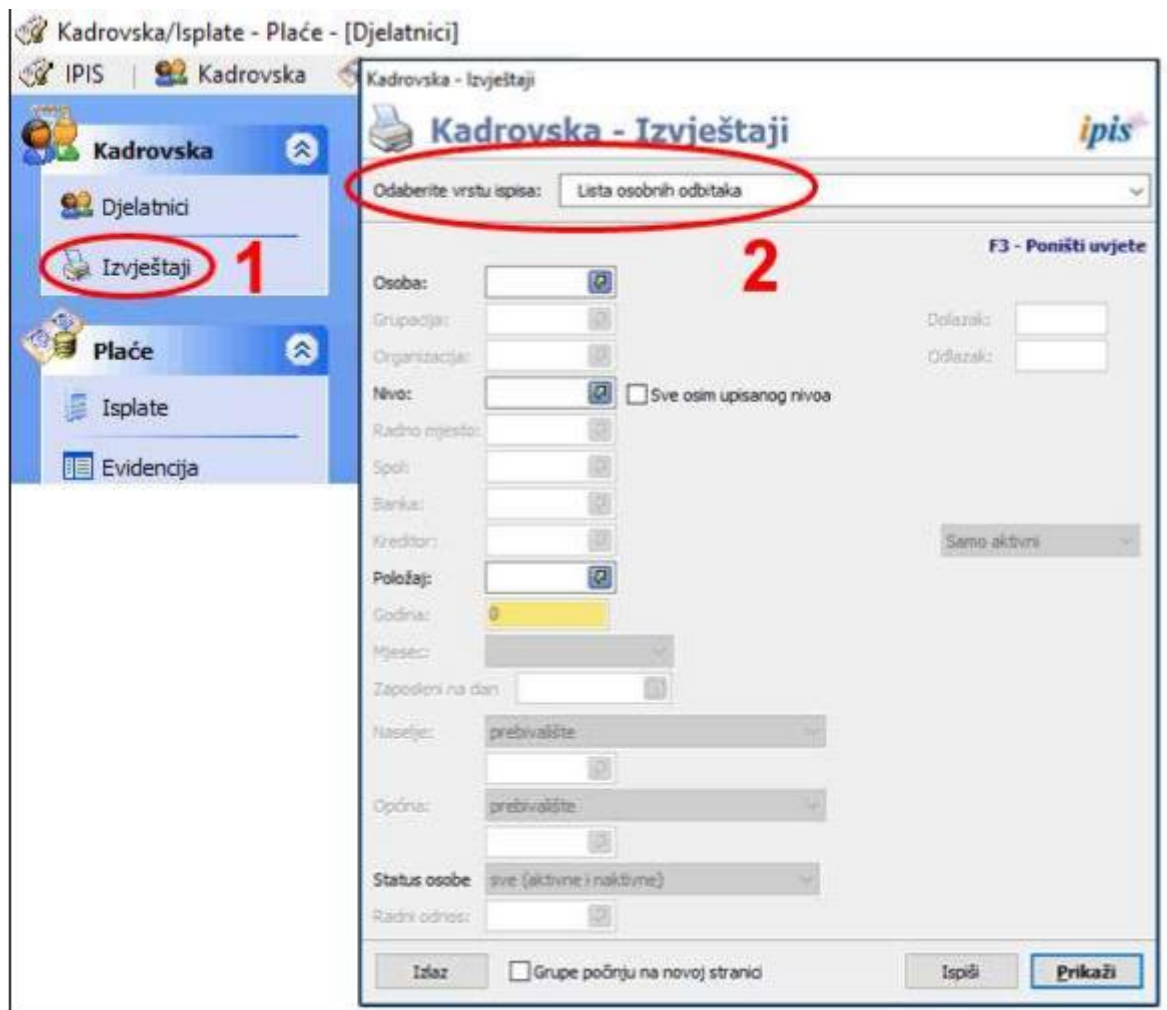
Kadrovska/Isplate - Plaće - [Djelatnici]

IPIS | Kadrovska

Kadrovska

Djelatnici

Izvještaji

1

Plaće

Isplate

Evidencija

Kadrovska - Izvještaji

Kadrovska - Izvještaji

ipis

Odaberite vrstu ispisa: Lista osobnih odbitaka

2

F3 - Poništi uvjete

Osoba:

Grupacija:

Organizacija:

Dolazak:

Odlazak:

Nivo:

Sve osim upisanog nivoa

Radno mjesto:

Spol:

Banka:

Kreditor:

Samo aktivni

Položaj:

Godina: 0

Mjesec:

Zaposleni na dan

Naselje: prebivalište

Općina: prebivalište

Status osobe sve (aktivne i naktivne)

Radni odnos:

Izlaz

Grupe počinju na novoj stranici

Ispiši

Prikaži